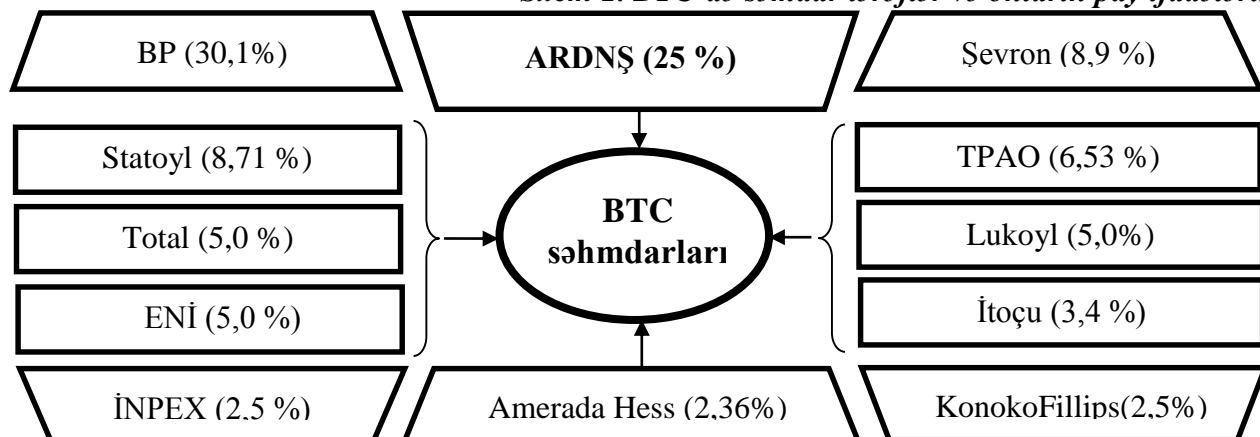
Şəkil 2. BTC-də səhmdar tərkibi və onların pay iştirakı

BP (30,1%)

ARDNŞ (25 %)

Şevron (8,9 %)

Statoyl (8,71 %)

Total (5,0 %)

ENİ (5,0 %)

BTC səhmdarları

TPAO (6,53 %)

Lukoyl (5,0%)

İtoçu (3,4 %)

İNPEX (2,5 %)

Amerada Hess (2,36%)

KonokoFillips(2,5%)